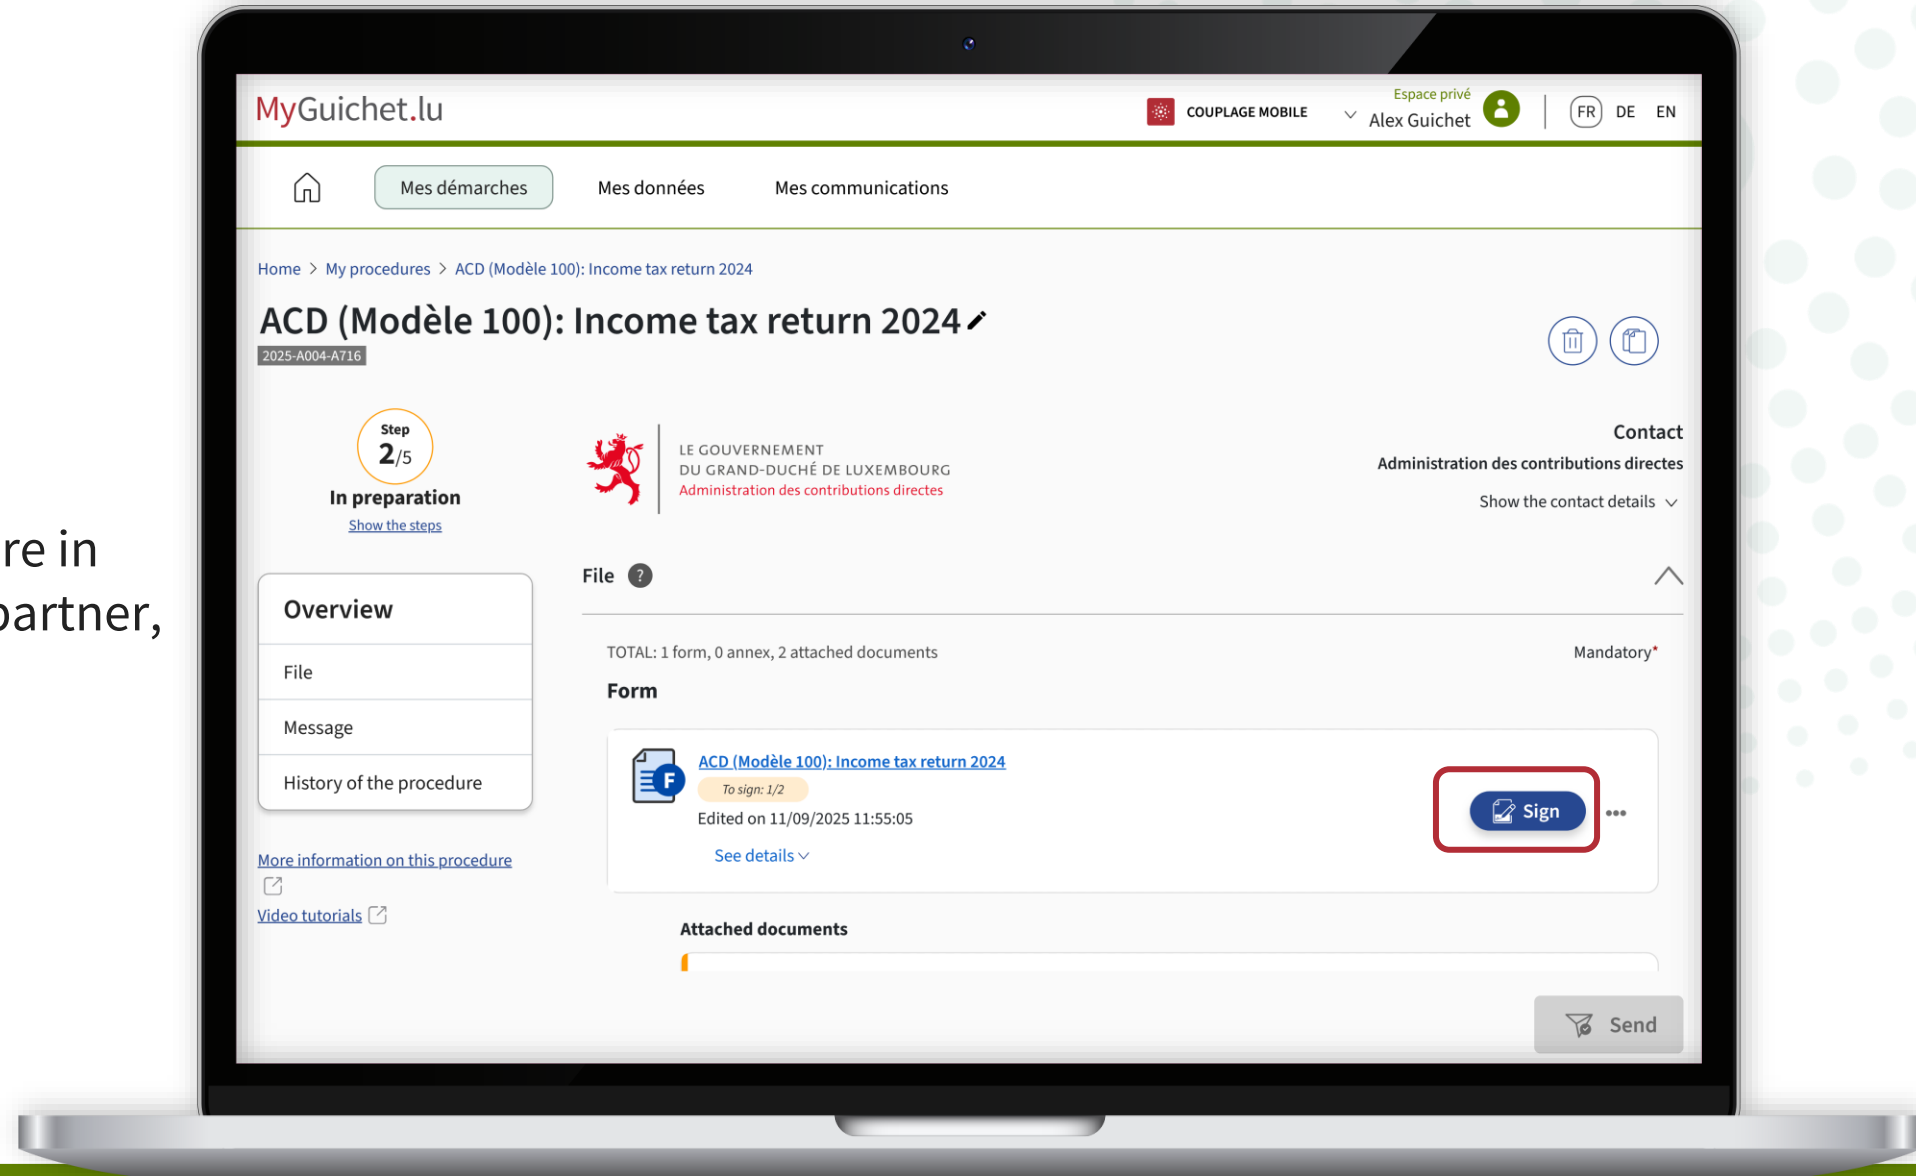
re in
partner,

MyGuichet.lu

COUPLAGE MOBILE

Espace privé
Alex Guichet

FR DE EN

Mes démarches
Mes données
Mes communications

Home > My procedures > ACD (Modèle 100): Income tax return 2024

ACD (Modèle 100): Income tax return 2024

2025-A004-A716

Step
2/5
In preparation
Show the steps

LE GOUVERNEMENT
DU GRAND-DUCHÉ DE LUXEMBOURG
Administration des contributions directes

Contact
Administration des contributions directes
Show the contact details

Overview
File
Message
History of the procedure

More information on this procedure

Video tutorials

File

TOTAL: 1 form, 0 annex, 2 attached documents

Mandatory*

Form

ACD (Modèle 100): Income tax return 2024
To sign: 1/2
Edited on 11/09/2025 11:55:05
See details

Sign

Attached documents

Send